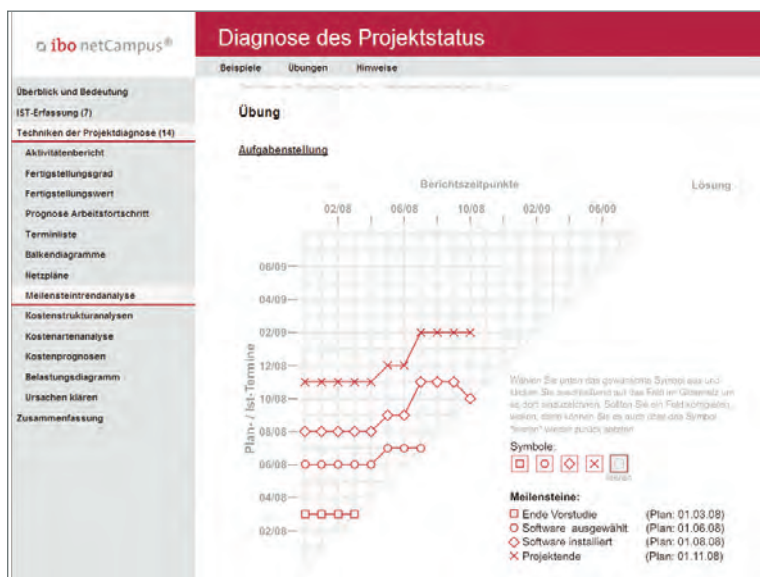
ibo netCampus®

Diagnose des Projektstatus

Beispiele Übungen Hinweise

Überblick und Bedeutung
IST-Erfassung (7)
Techniken der Projektdiagnose (14)
Aktivitätenbericht
Fertigstellungsgrad
Fertigstellungswert
Prognose Arbeitsfortschritt
Terminliste
Balkendiagramme
Netzpläne
Meilensteintrendanalyse
Kostenstrukturanalysen
Kostenartenanalyse
Kostenprognosen
Belastungsdiagramm
Ursachen klären
Zusammenfassung

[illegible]

Übung

Aufgabenstellung

Berichtszeitpunkte

Lösung

02/08 06/08 10/08 02/09 06/09

06/09
04/09
02/09
12/08
10/08
08/08
06/08
04/08
02/08

Plan- / Ist-Termine

Wählen Sie unten das gewünschte Symbol aus und klicken Sie anschließend auf das Feld im Gitternetz, um es dort einzuzeichnen. Sollten Sie ein Feld korrigieren wollen, dann können Sie es auch über das Symbol "leeren" wieder zurück setzen.

Symbole:

leeren

Meilensteine:
Ende Vorstudie (Plan: 01.03.08)
Software ausgewählt (Plan: 01.06.08)
Software installiert (Plan: 01.08.08)
Projektende (Plan: 01.11.08)